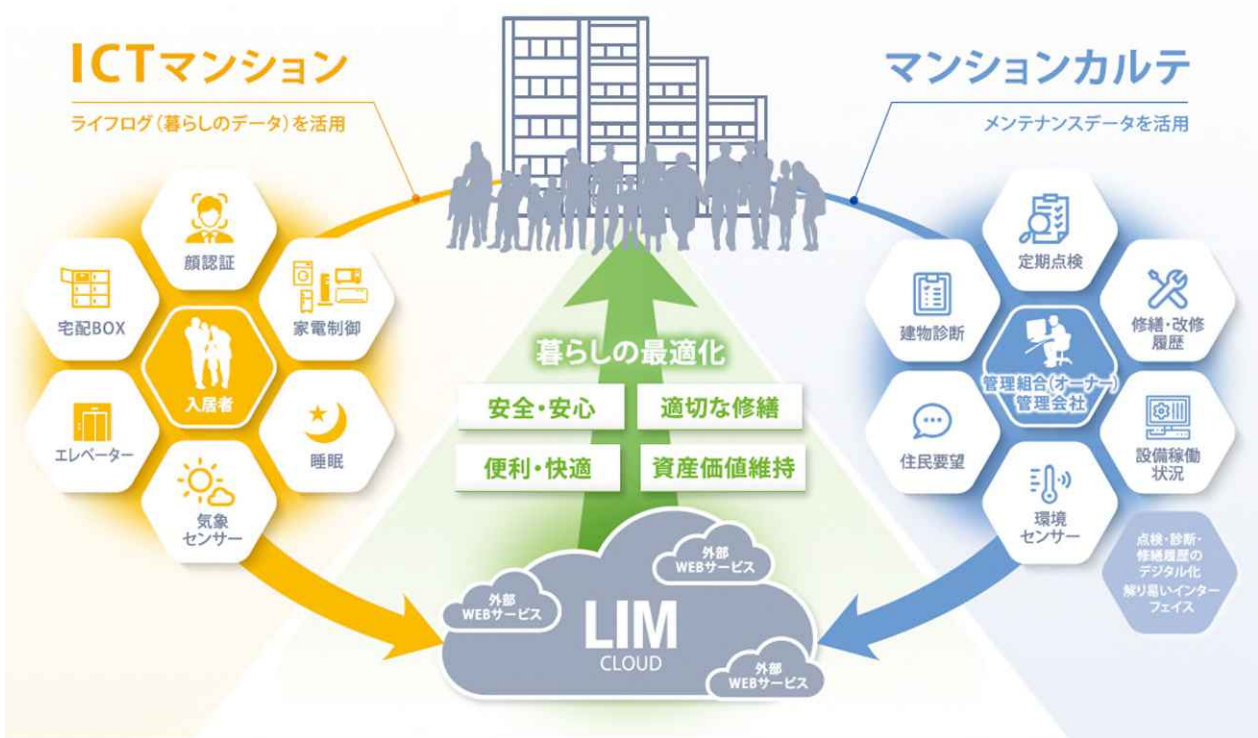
ICTマンション

ライフログ（暮らしのデータ）を活用

マンションカルテ

メンテナンスデータを活用

顔認証

宅配BOX

家電制御

入居者

エレベーター

睡眠

気象センサー

暮らしの最適化

安全・安心

適切な修繕

便利・快適

資産価値維持

定期点検

建物診断

修繕・改修履歴

管理組合（オーナー）管理会社

住民要望

設備稼働状況

環境センサー

点検・診断・修繕履歴のデジタル化 解り易いインターフェイス

外部WEBサービス

外部WEBサービス

LIM CLOUD

外部WEBサービス